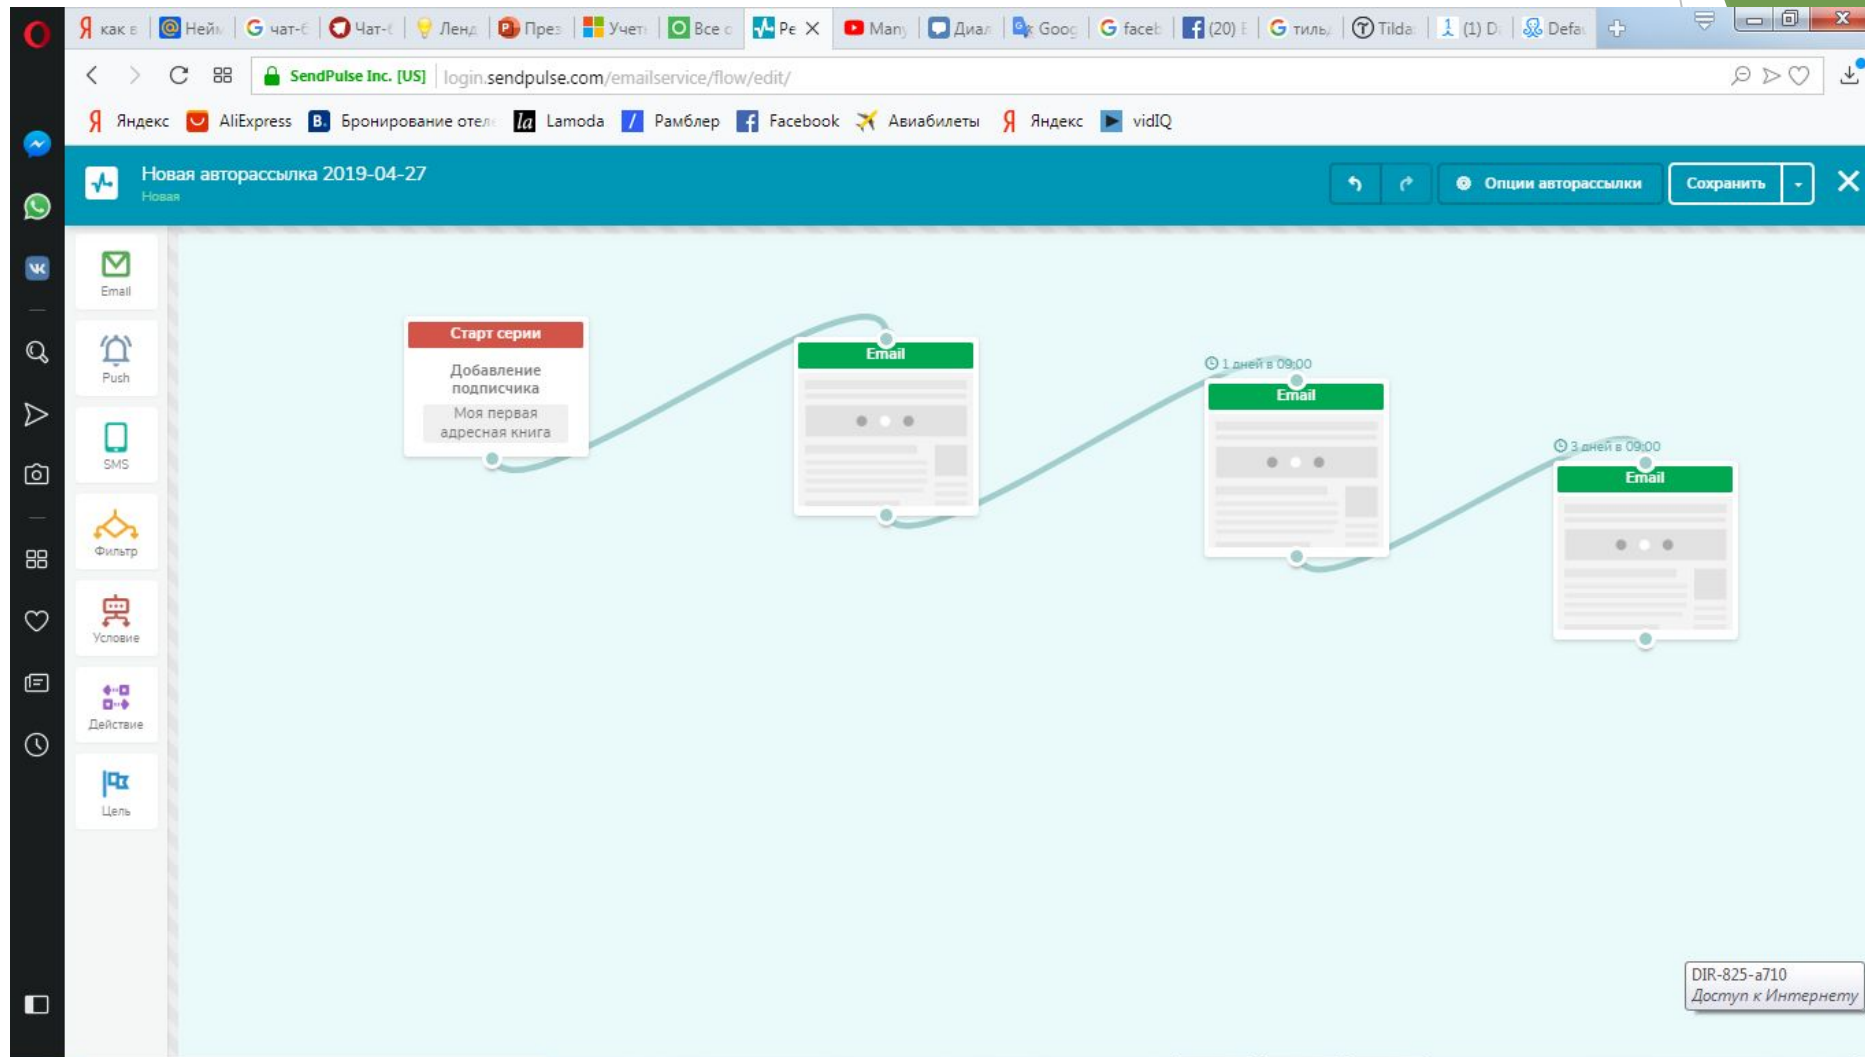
как е | Нейм | чат-б | Чат-б | Ленд | През | Учет | Все с | Ре | Many | Диал | Goog | faceb | (20) | тиль | Tilda | (1) D | Defa

SendPulse Inc. [US] login.sendpulse.com/emailservice/flow/edit/

Яндекс AliExpress Бронирование отел Lamoda Рамблер Facebook Авиабилеты Яндекс vidIQ

Новая авторассылка 2019-04-27
Новая

Опции авторассылки Сохранить

Email
Push
SMS
Фильтр
Условие
Действие
Цель

Старт серии
Добавление подписчика
Моя первая адресная книга

Email

1 дней в 09:00
Email

3 дней в 09:00
Email

DIR-825-a710
Доступ к Интернету